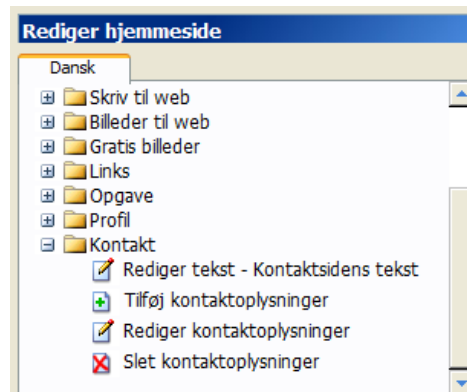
Rediger hjemmeside

Dansk

Skriv til web
Billeder til web
Gratis billeder
Links
Opgave
Profil
Kontakt
Rediger tekst - Kontaktsidens tekst
Tilføj kontaktoplysninger
Rediger kontaktoplysninger
Slet kontaktoplysninger